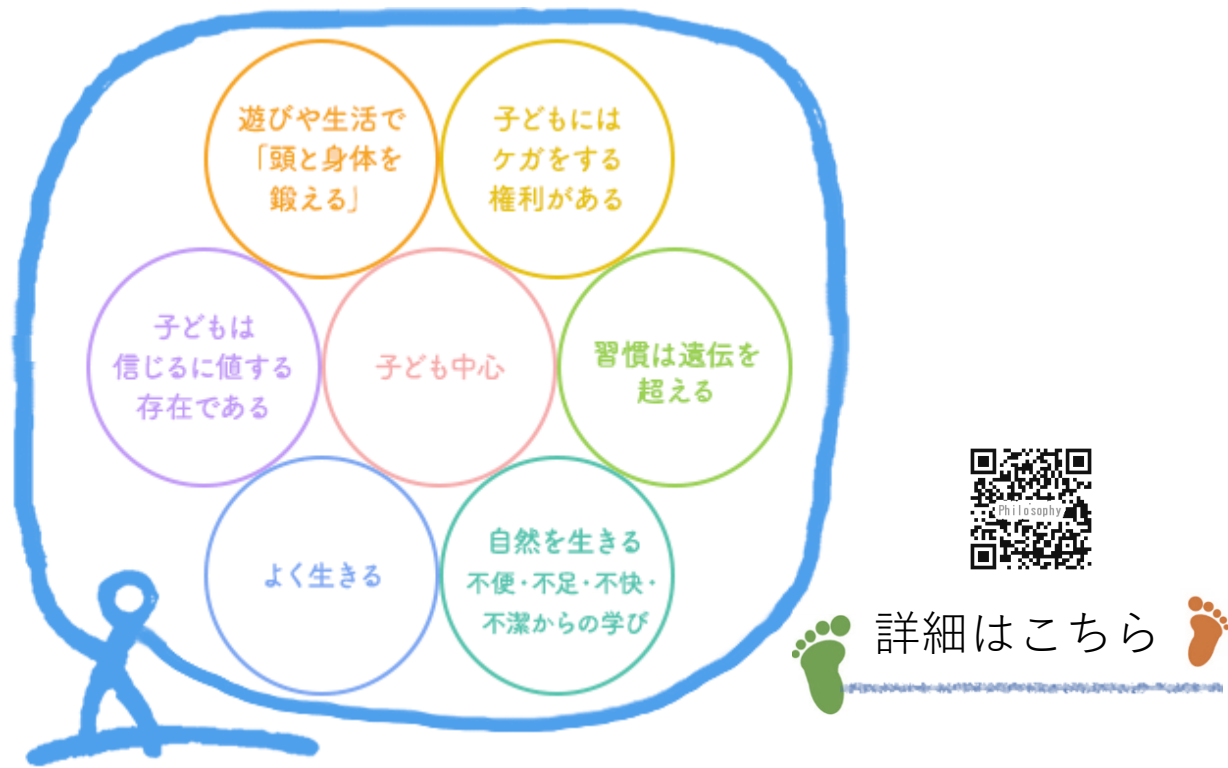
遊びや生活で
「頭と身体を
鍛える」

子どもには
ケガをする
権利がある

子どもは
信じるに値する
存在である

子ども中心

習慣は遺伝を
超える

よく生きる

自然を生きる
不便・不足・不快・
不潔からの学び

Philosophy

詳細はこちら